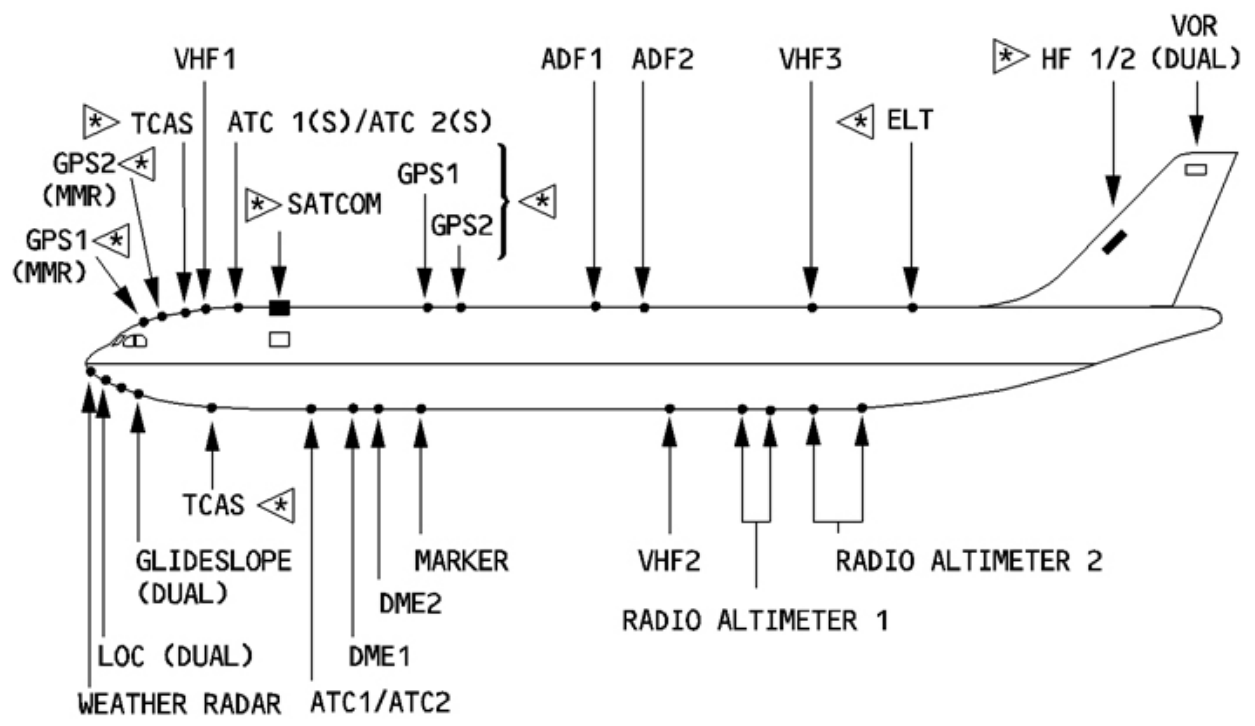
VHF1

ADF1

ADF2

VHF3

* HF 1/2

VOR (DUAL)

* TCAS

ATC 1(S)/ATC 2(S)

* ELT

GPS2 * (MMR)

GPS1 * (MMR)

* SATCOM

GPS1

GPS2

*

TCAS *

GLIDESLOPE (DUAL)

MARKER

VHF2

RADIO ALTIMETER 2

DME2

RADIO ALTIMETER 1

LOC (DUAL)

DME1

WEATHER RADAR

ATC1/ATC2